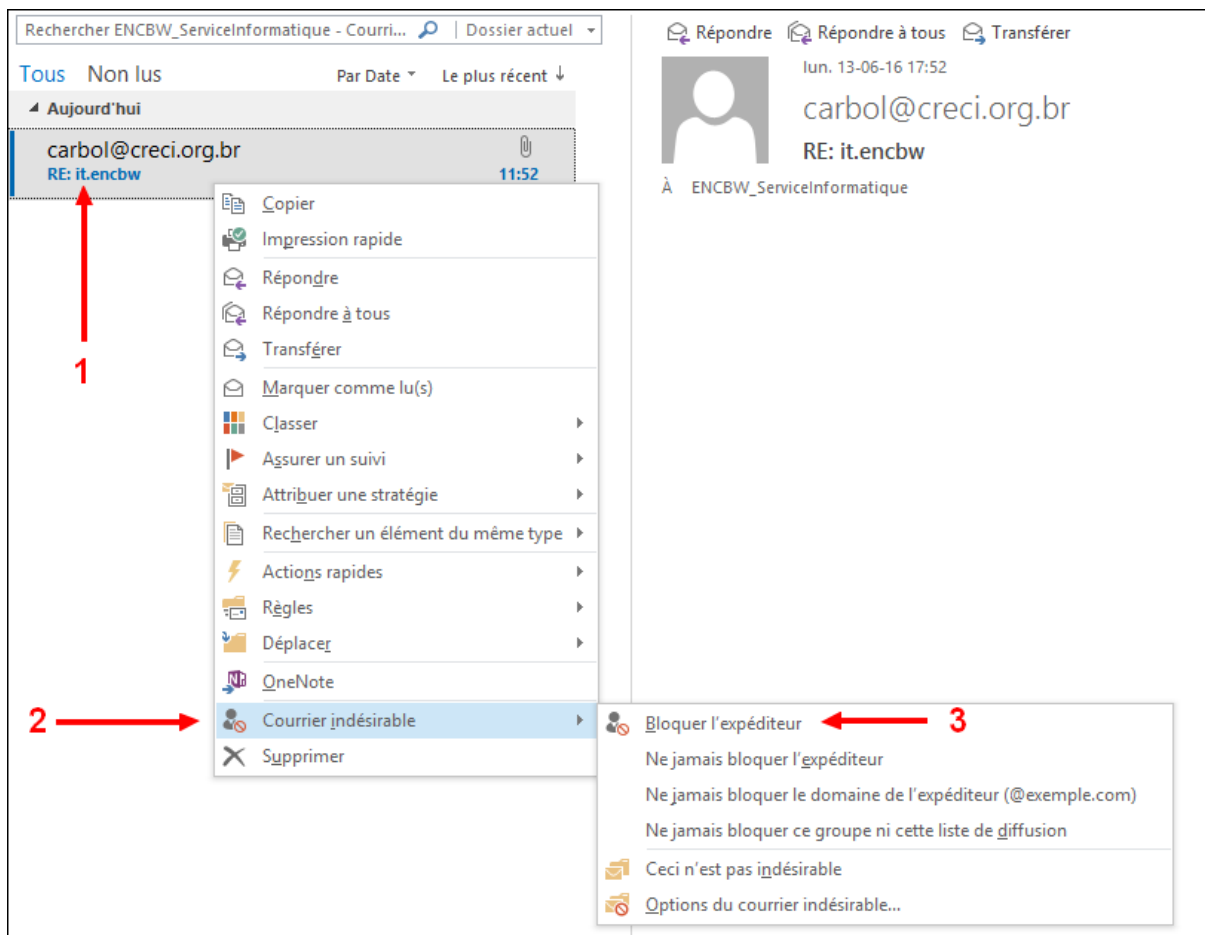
Rechercher ENCBW_ServiceInformatique - Courri... | Dossier actuel

Tous Non lus Par Date Le plus récent ↓

Aujourd'hui

carbol@creci.org.br
RE: it.encbw 11:52

Copier
Impression rapide
Répondre
Répondre à tous
Transférer
Marquer comme lu(s)
Classer
Assurer un suivi
Attribuer une stratégie
Rechercher un élément du même type
Actions rapides
Règles
Déplacer
OneNote
Courrier indésirable
Supprimer

1
2
3

Bloquer l'expéditeur
Ne jamais bloquer l'expéditeur
Ne jamais bloquer le domaine de l'expéditeur (@exemple.com)
Ne jamais bloquer ce groupe ni cette liste de diffusion
Ceci n'est pas indésirable
Options du courrier indésirable...

Répondre Répondre à tous Transférer

lun. 13-06-16 17:52
carbol@creci.org.br
RE: it.encbw
À ENCBW_ServiceInformatique